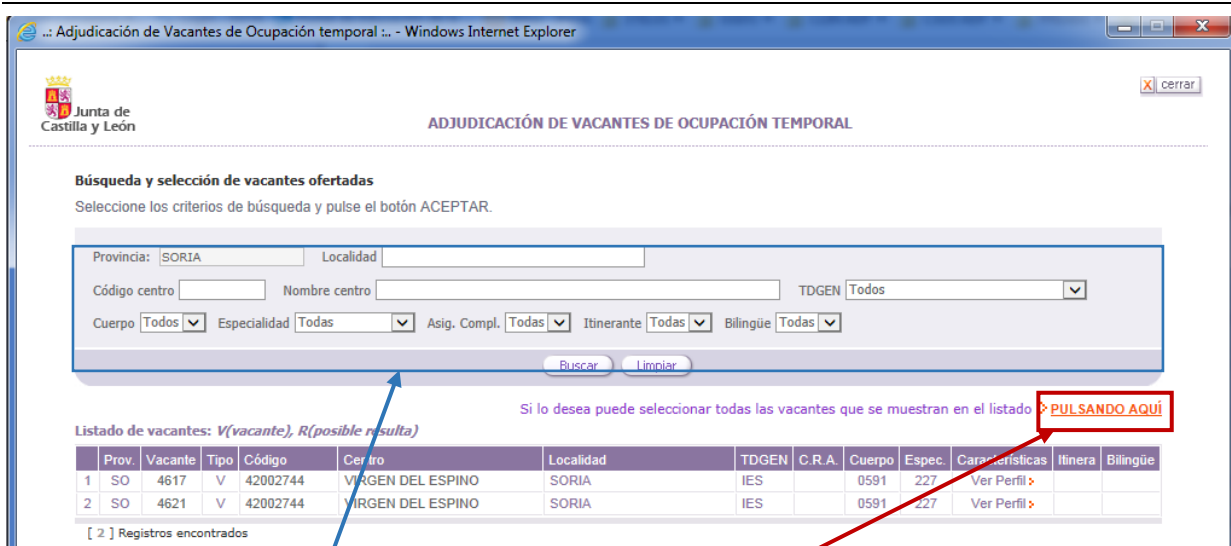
..: Adjudicación de Vacantes de Ocupación temporal :.. - Windows Internet Explorer

Junta de Castilla y León

X cerrar

ADJUDICACIÓN DE VACANTES DE OCUPACIÓN TEMPORAL

Búsqueda y selección de vacantes ofertadas

Seleccione los criterios de búsqueda y pulse el botón ACEPTAR.

Provincia: SORIA Localidad

Código centro Nombre centro TDGEN Todos

Cuerpo Todos Especialidad Todas Asig. Compl. Todas Itinerante Todas Bilingüe Todas

Buscar Limpiar

Si lo desea puede seleccionar todas las vacantes que se muestran en el listado PULSANDO AQUÍ

Listado de vacantes: V(vacante), R(posible resulta)

| | Prov. | Vacante | Tipo | Código | Centro | Localidad | TDGEN | C.R.A. | Cuerpo | Espec. | Características | Itinera | Bilingüe |
|---|---|---|---|---|---|---|---|---|---|---|---|---|---|
| 1 | SO | 4617 | V | 42002744 | VIRGEN DEL ESPINO | SORIA | IES | | 0591 | 227 | Ver Perfil | | |
| 2 | SO | 4621 | V | 42002744 | VIRGEN DEL ESPINO | SORIA | IES | | 0591 | 227 | Ver Perfil | | |

[ 2 ] Registros encontrados